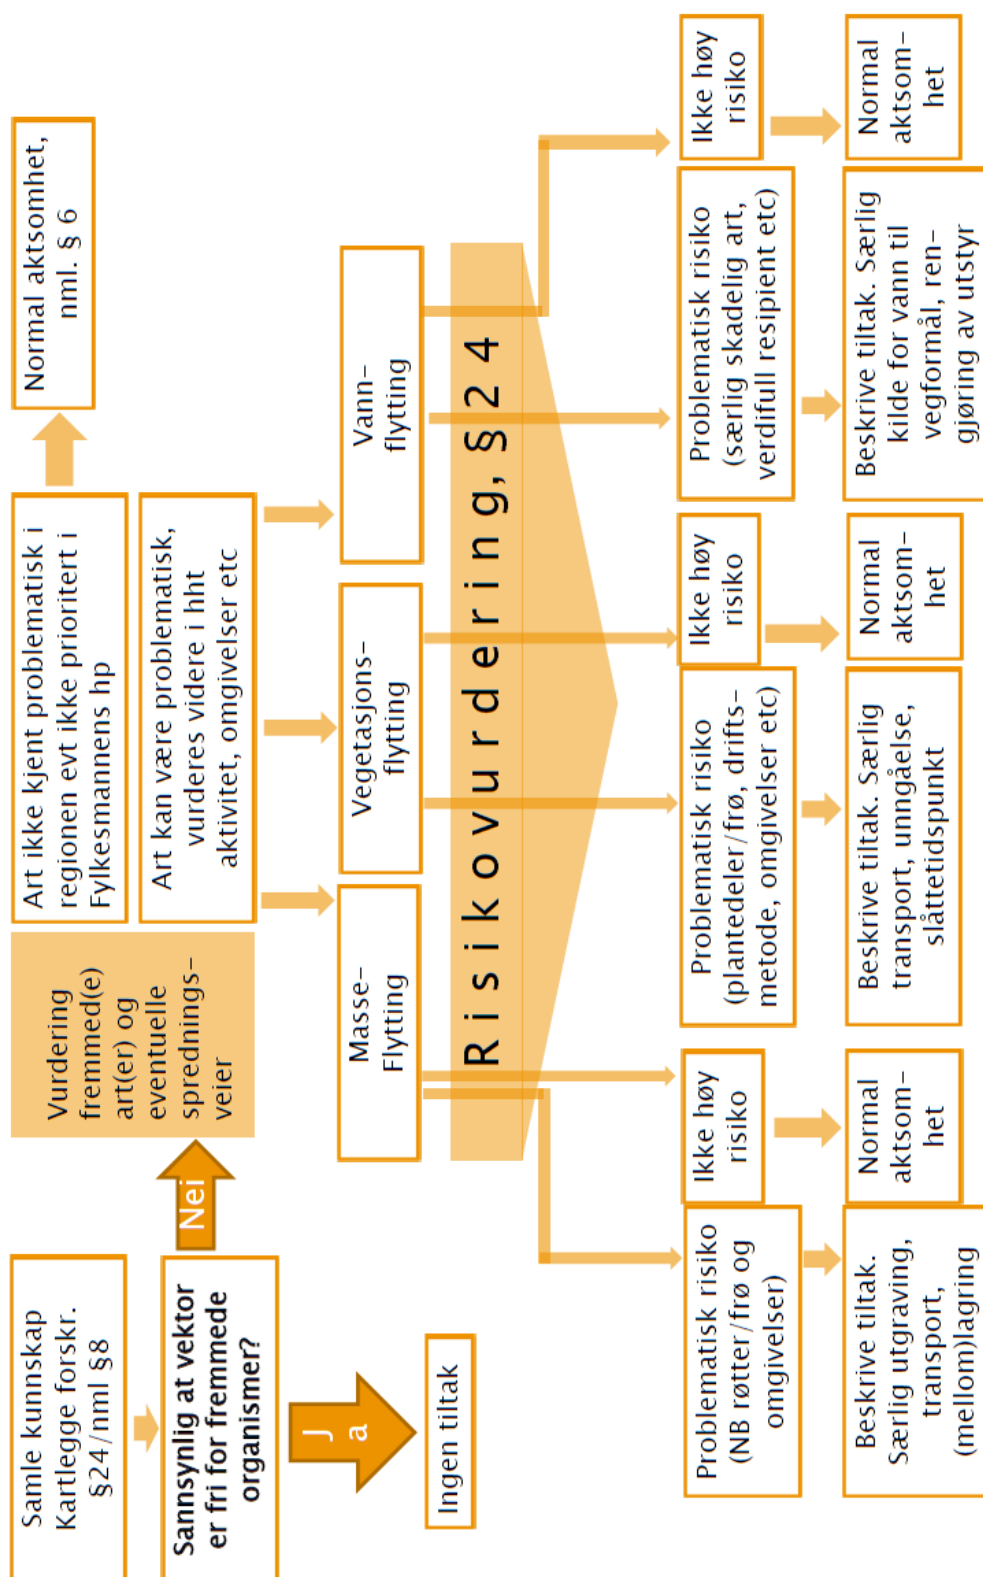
Samle kunnskap Kartlegge forskr. §24/nml §8

Sannsynlig at vektor er fri for fremmede organismer?

Ja

Ingen tiltak

Nei

Vurdering fremmed(e) art(er) og eventuelle spredningsveier

Art ikke kjent problematisk i regionen evt ikke prioritert i Fylkesmannens hp

Normal aktsomhet, nml. § 6

Art kan være problematisk, vurderes videre i hht aktivitet, omgivelser etc

Masse-Flytting

Vegetasjons-flytting

Vann-flytting

Risikovurdering, § 24

Ikke høy risiko

Normal aktsomhet

Problematisk risiko (NB røtter/frø og omgivelser)

Beskrive tiltak. Særlig utgraving, transport, (mellom)lagring

Ikke høy risiko

Normal aktsomhet

Problematisk risiko (plantedeler/frø, driftsmetode, omgivelser etc)

Beskrive tiltak. Særlig transport, unngåelse, slåttetidspunkt

Ikke høy risiko

Normal aktsomhet

Problematisk risiko (særlig skadelig art, verdifull resipient etc)

Beskrive tiltak. Særlig kilde for vann til vegformål, rengjøring av utstyr